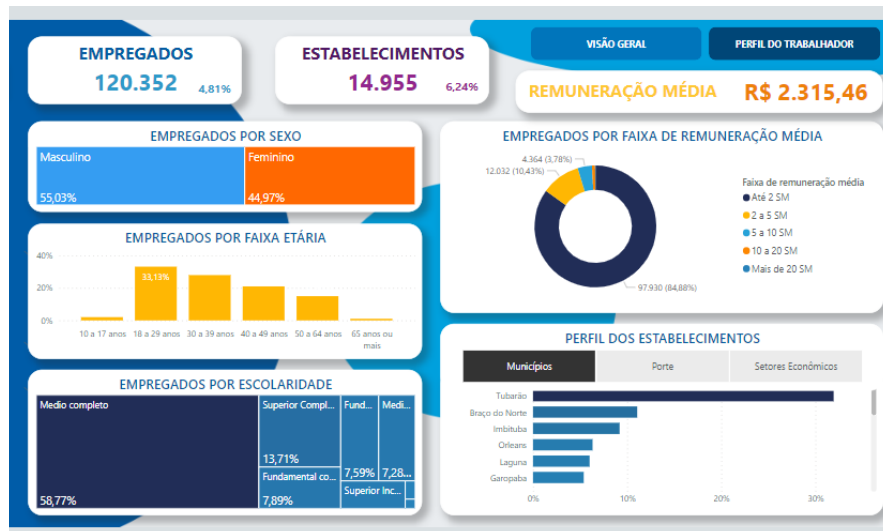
EMPREGADOS
120.352 4,81%

ESTABELECIMENTOS
14.955 6,24%

VISÃO GERAL

PERFIL DO TRABALHADOR

REMUNERAÇÃO MÉDIA R$ 2.315,46

EMPREGADOS POR SEXO

| Masculino 55,03% | Feminino 44,97% |
|---|---|

EMPREGADOS POR FAIXA DE REMUNERAÇÃO MÉDIA

4.364 (3,78%)
12.032 (10,43%)
97.930 (84,88%)

Faixa de remuneração média
Até 2 SM
2 a 5 SM
5 a 10 SM
10 a 20 SM
Mais de 20 SM

EMPREGADOS POR FAIXA ETÁRIA

40%
20%
0%
33,13%
10 a 17 anos
18 a 29 anos
30 a 39 anos
40 a 49 anos
50 a 64 anos
65 anos ou mais

PERFIL DOS ESTABELECIMENTOS

Municípios
Porte
Setores Econômicos

Tubarão
Braço do Norte
Imbituba
Orleans
Laguna
Garopaba
0%
10%
20%
30%

EMPREGADOS POR ESCOLARIDADE

Medio completo
58,77%
Superior Compl...
13,71%
Fund...
7,59%
Medi...
7,28...
Fundamental co...
7,89%
Superior Inc...